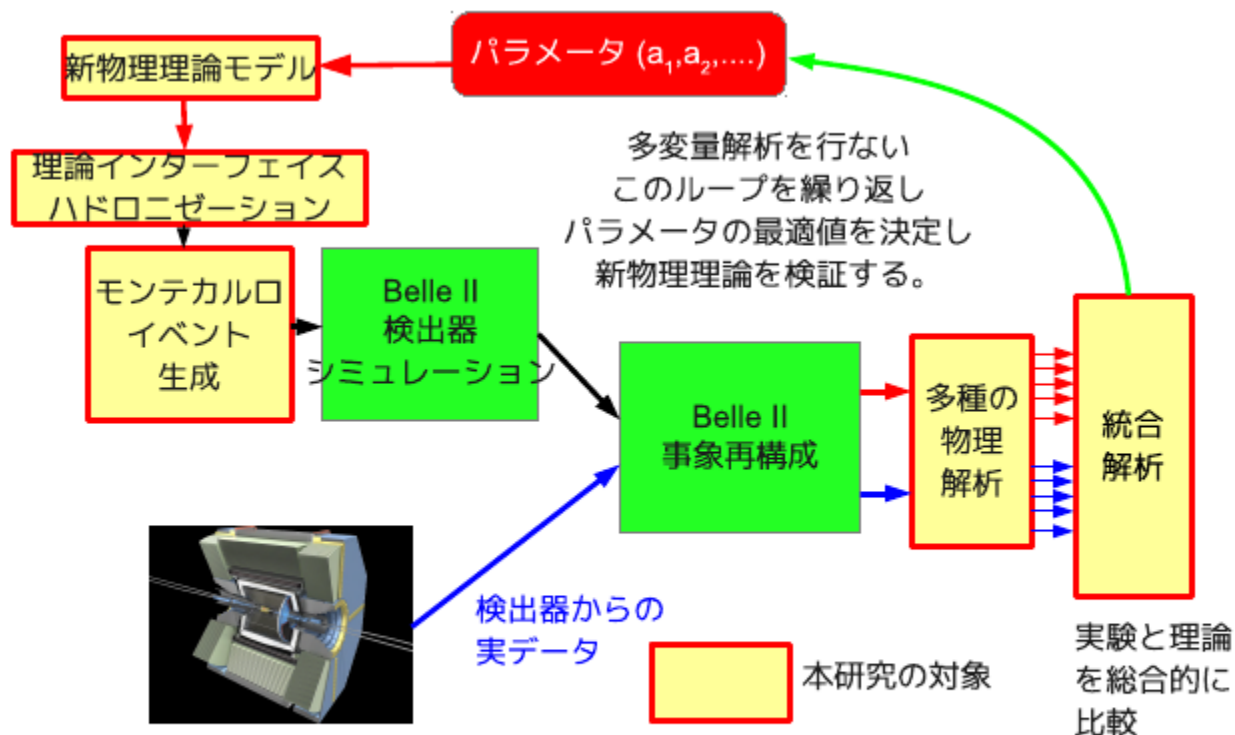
パラメータ ($a_1$,$a_2$,....)

新物理理論モデル

理論インターフェイス
ハドロニゼーション

多変量解析を行ない
このループを繰り返し
パラメータの最適値を決定し
新物理理論を検証する。

モンテカルロ
イベント
生成

Belle II
検出器
シミュレーション

Belle II
事象再構成

多種の
物理
解析

統合
解析

検出器からの
実データ

本研究の対象

実験と理論
を総合的に
比較